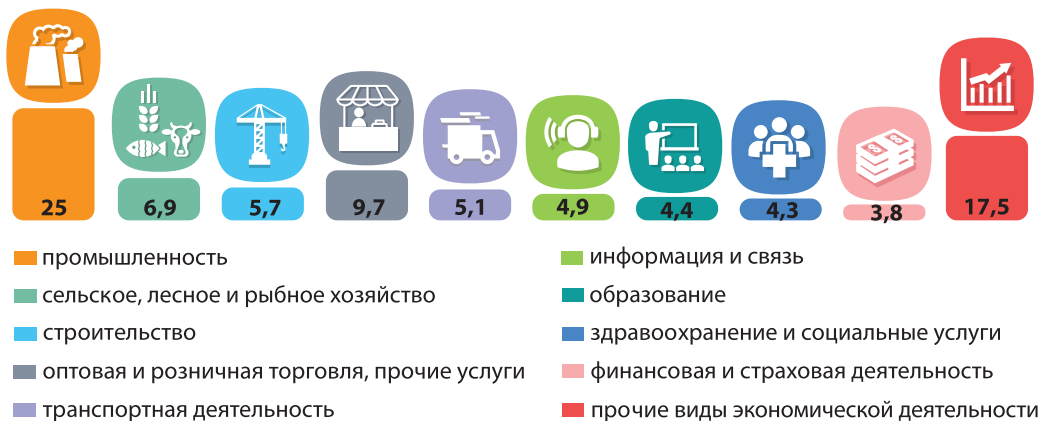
25
6,9
5,7
9,7
5,1
4,9
4,4
4,3
3,8
17,5

промышленность
сельское, лесное и рыбное хозяйство
строительство
оптовая и розничная торговля, прочие услуги
транспортная деятельность

информация и связь
образование
здравоохранение и социальные услуги
финансовая и страховая деятельность
прочие виды экономической деятельности